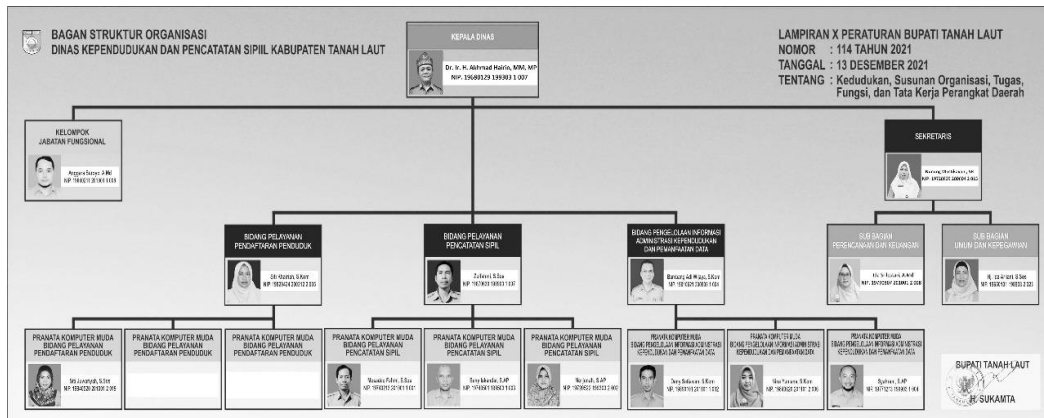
BAGAN STRUKTUR ORGANISASI
DINAS KEPENDUDUKAN DAN PENCATATAN SIPIL KABUPATEN TANAH LAUT

KEPALA DINAS
Dr. Ir. H. Akhmad Hairin, MM, MP
NIP. 19680129 199303 1 007

LAMPIRAN X PERATURAN BUPATI TANAH LAUT
NOMOR : 114 TAHUN 2021
TANGGAL : 13 DESEMBER 2021
TENTANG : Kedudukan, Susunan Organisasi, Tugas, Fungsi, dan Tata Kerja Perangkat Daerah

KELOMPOK JABATAN FUNGSIONAL
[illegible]
NIP. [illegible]

SEKRETARIS
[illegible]
NIP. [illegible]

BIDANG PELAYANAN PENDAFTARAN PENDUDUK
Siti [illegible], S.Kom
NIP. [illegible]

BIDANG PELAYANAN PENCATATAN SIPIL
Zulfansi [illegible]
NIP. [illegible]

BIDANG PENGELOLAAN INFORMASI ADMINISTRASI KEPENDUDUKAN DAN PEMANFAATAN DATA
Bambang Adi Wijaya, S.Kom
NIP. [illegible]

SUB BAGIAN PERENCANAAN DAN KEUANGAN
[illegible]
NIP. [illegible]

SUB BAGIAN UMUM DAN KEPEGAWAIAN
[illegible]
NIP. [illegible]

PRANATA KOMPUTER MUDA BIDANG PELAYANAN PENDAFTARAN PENDUDUK
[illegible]
NIP. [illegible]

PRANATA KOMPUTER MUDA BIDANG PELAYANAN PENDAFTARAN PENDUDUK

PRANATA KOMPUTER MUDA BIDANG PELAYANAN PENDAFTARAN PENDUDUK

PRANATA KOMPUTER MUDA BIDANG PELAYANAN PENCATATAN SIPIL
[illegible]
NIP. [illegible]

PRANATA KOMPUTER MUDA BIDANG PELAYANAN PENCATATAN SIPIL
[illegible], S.AP
NIP. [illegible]

PRANATA KOMPUTER MUDA BIDANG PELAYANAN PENCATATAN SIPIL
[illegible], S.AP
NIP. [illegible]

PRANATA KOMPUTER MUDA BIDANG PENGELOLAAN INFORMASI ADMINISTRASI KEPENDUDUKAN DAN PEMANFAATAN DATA
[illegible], S.Kom
NIP. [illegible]

PRANATA KOMPUTER MUDA BIDANG PENGELOLAAN INFORMASI ADMINISTRASI KEPENDUDUKAN DAN PEMANFAATAN DATA
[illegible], S.Kom
NIP. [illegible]

PRANATA KOMPUTER MUDA BIDANG PENGELOLAAN INFORMASI ADMINISTRASI KEPENDUDUKAN DAN PEMANFAATAN DATA
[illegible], S.AP
NIP. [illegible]

BUPATI TANAH LAUT
H. SUKAMTA